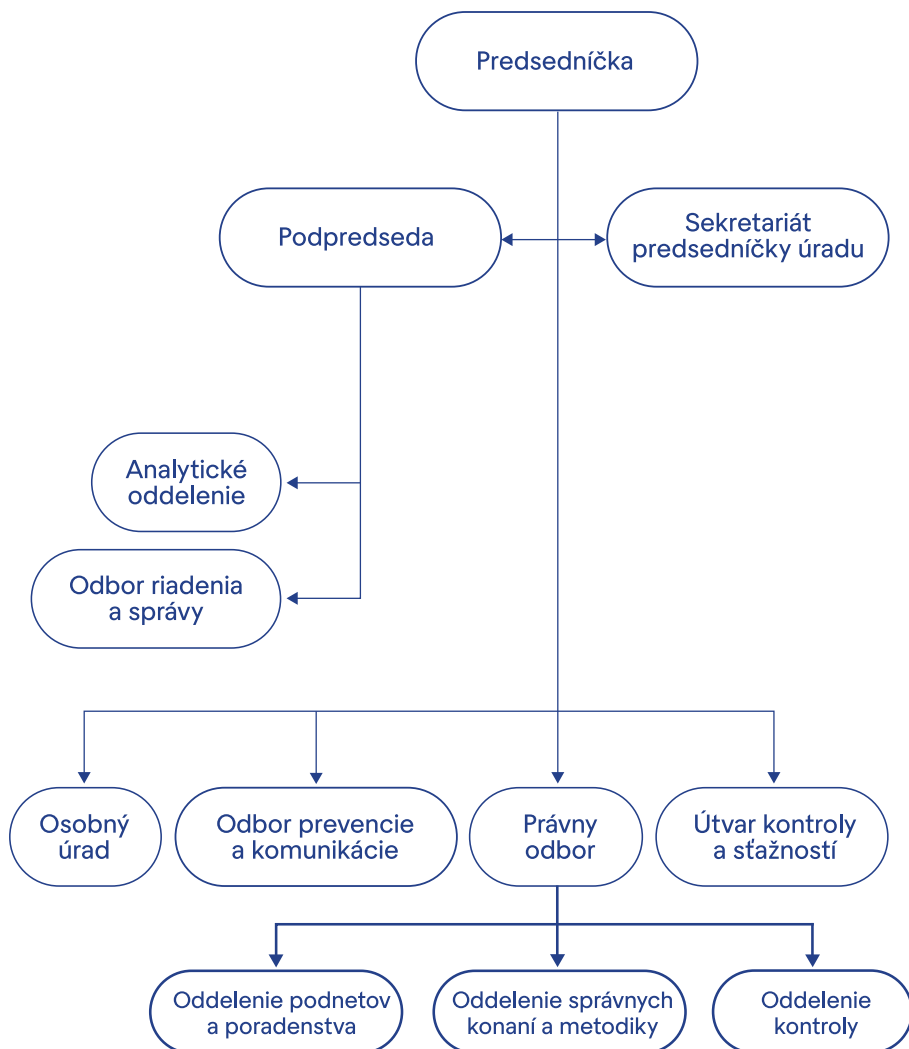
Predsedníčka

Podpredseda

Sekretariát predsedníčky úradu

Analytické oddelenie

Odbor riadenia a správy

Osobný úrad

Odbor prevencie a komunikácie

Právny odbor

Útvar kontroly a sťažností

Oddelenie podnetov a poradenstva

Oddelenie správnych konaní a metodiky

Oddelenie kontroly